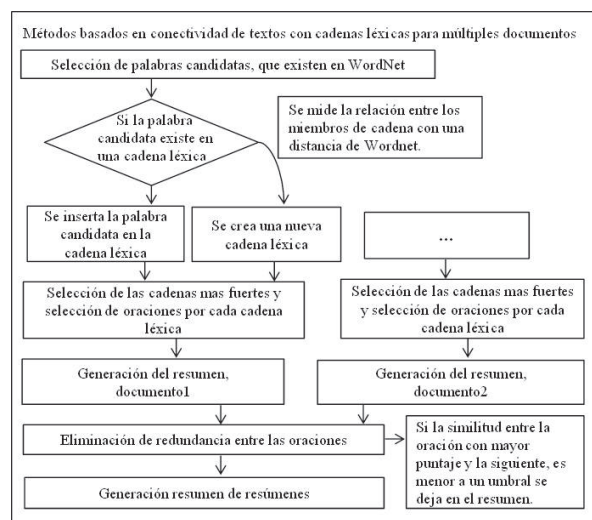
Métodos basados en conectividad de textos con cadenas léxicas para múltiples documentos

Selección de palabras candidatas, que existen en WordNet

Si la palabra candidata existe en una cadena léxica

Se mide la relación entre los miembros de cadena con una distancia de Wordnet.

Se inserta la palabra candidata en la cadena léxica

Se crea una nueva cadena léxica

...

Selección de las cadenas mas fuertes y selección de oraciones por cada cadena léxica

Selección de las cadenas mas fuertes y selección de oraciones por cada cadena léxica

Generación del resumen, documento1

Generación del resumen, documento2

Eliminación de redundancia entre las oraciones

Si la similitud entre la oración con mayor puntaje y la siguiente, es menor a un umbral se deja en el resumen.

Generación resumen de resúmenes